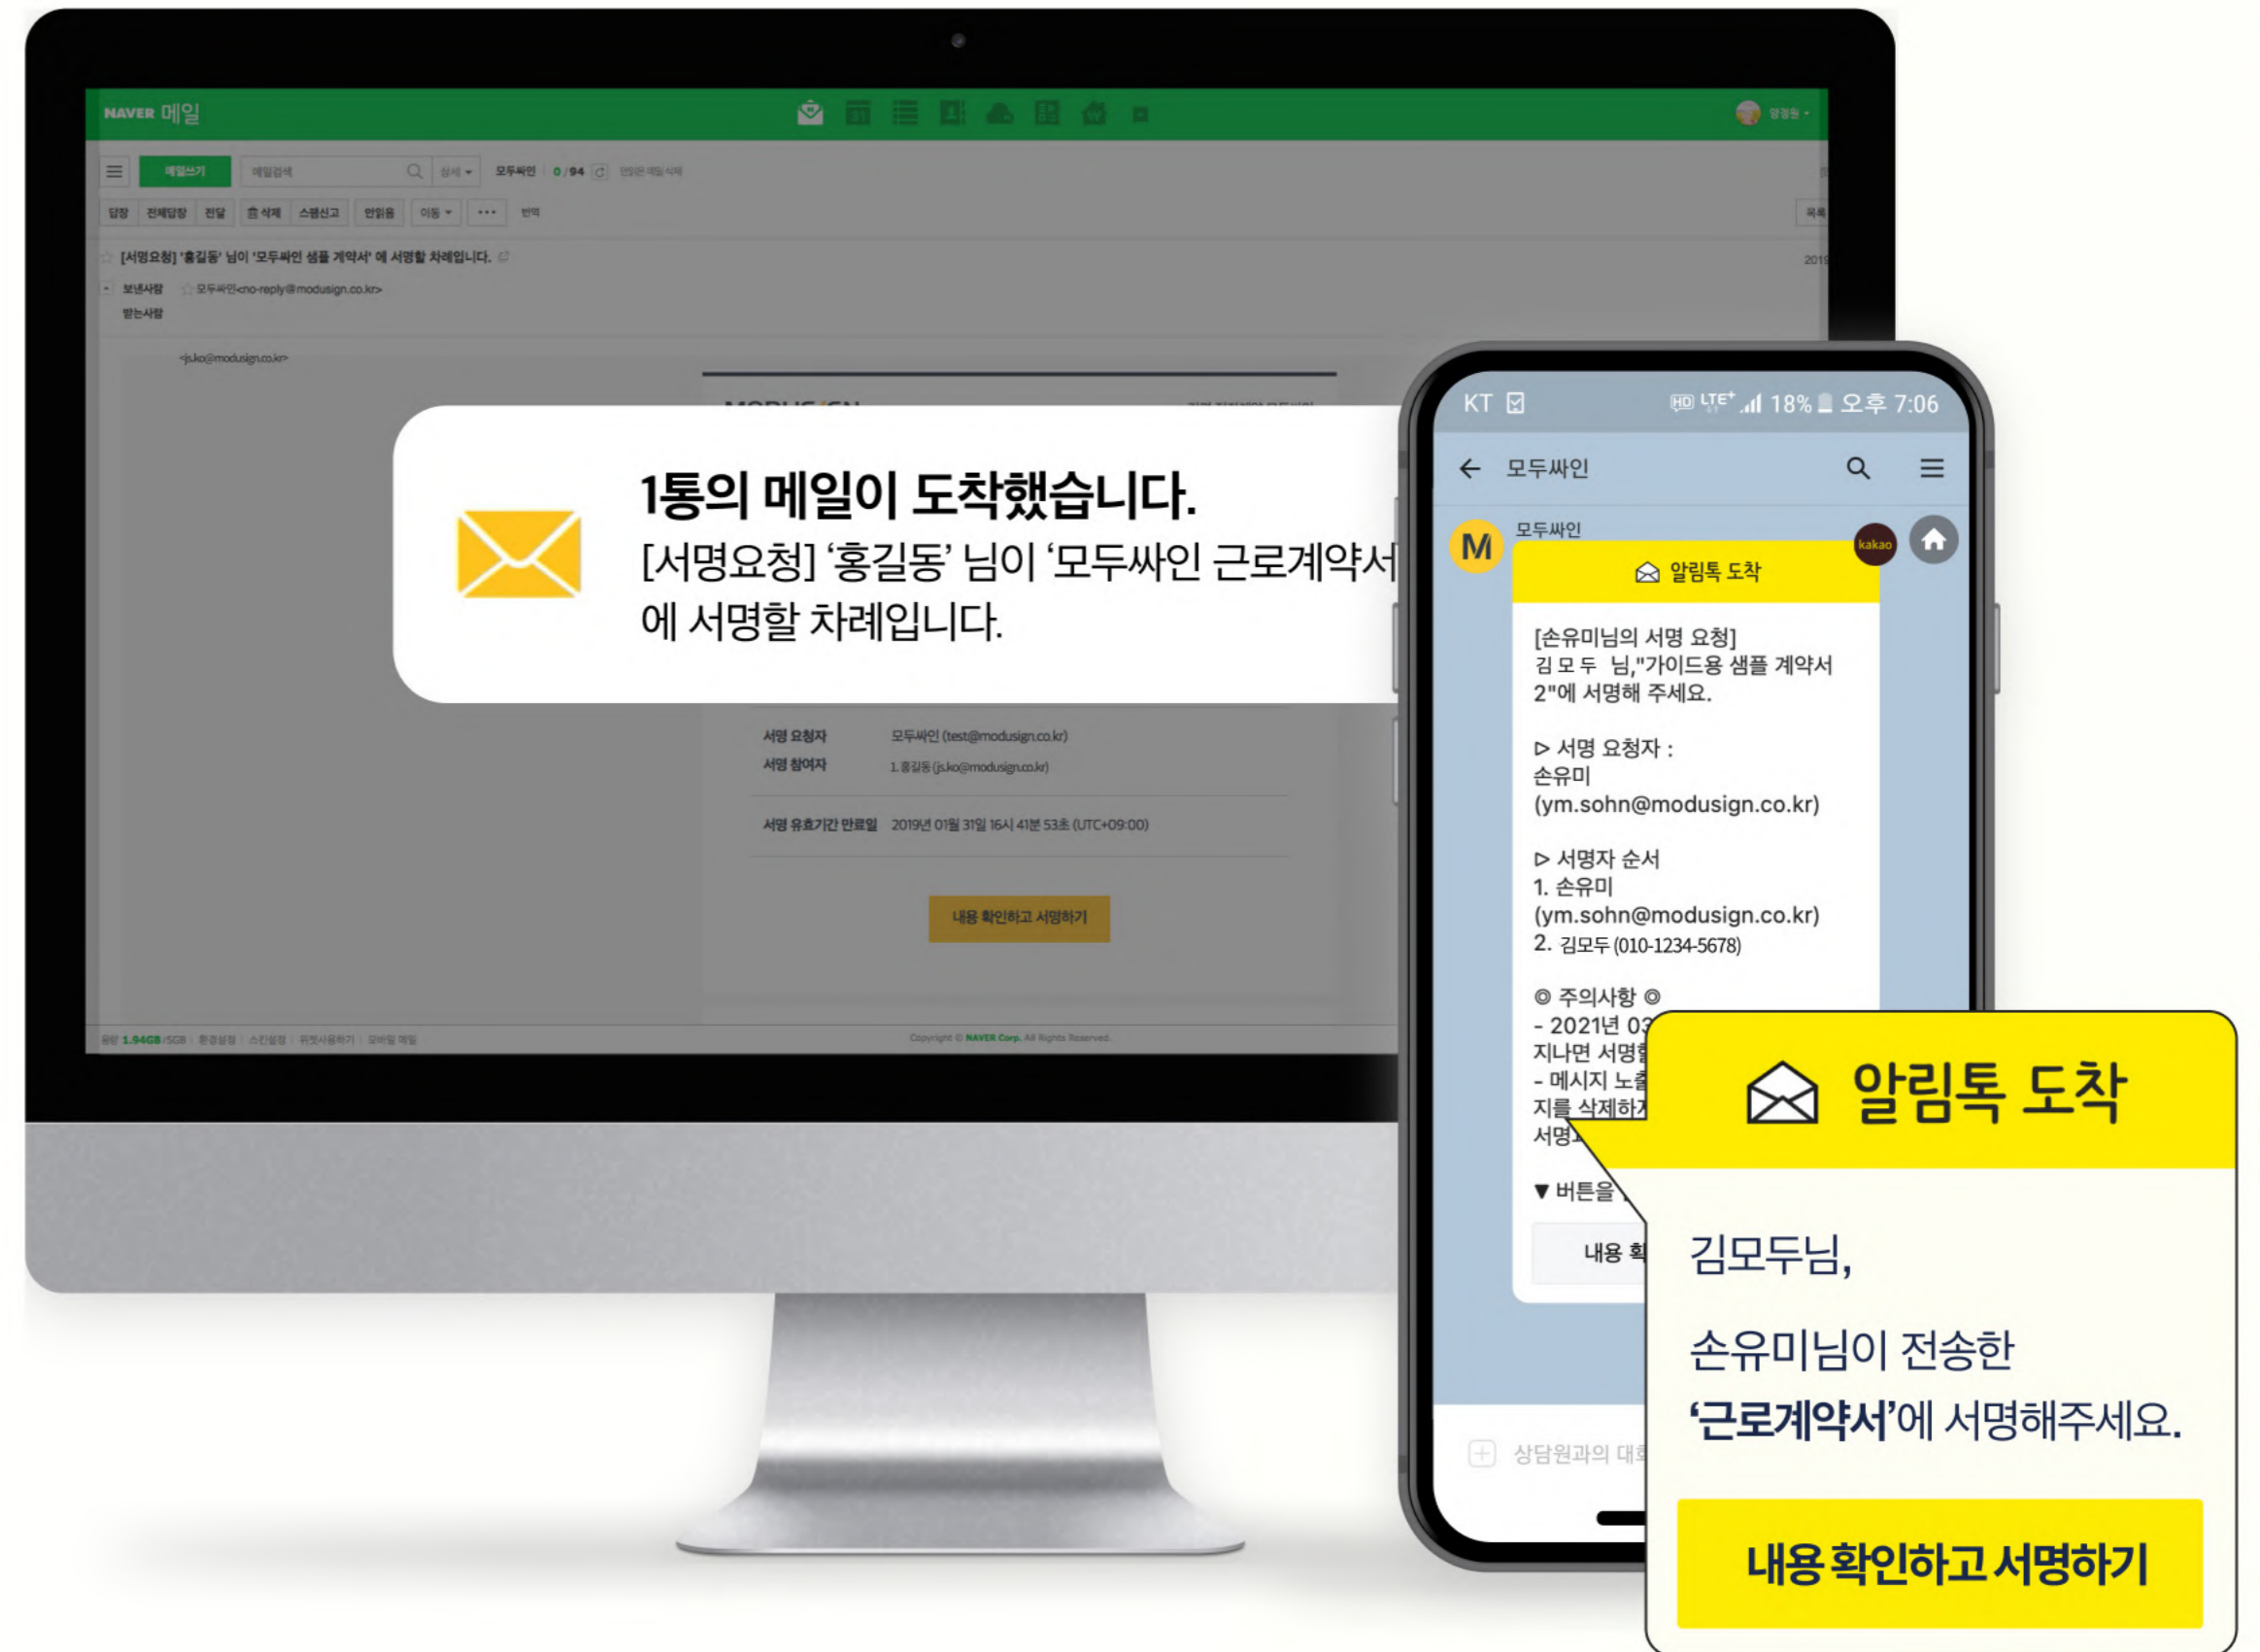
NAVER 메일

메일쓰기 메일검색 상세 모두싸인 0 / 94

답장 전체답장 전달 삭제 스팸신고 안읽음 이동 ··· 번역

[서명요청] '홍길동' 님이 '모두싸인 샘플 계약서' 에 서명할 차례입니다.

보낸사람 모두싸인<no-reply@modusign.co.kr>
받는사람

<js.ko@modusign.co.kr>

1통의 메일이 도착했습니다.
[서명요청] '홍길동' 님이 '모두싸인 근로계약서' 에 서명할 차례입니다.

서명 요청자 모두싸인 (test@modusign.co.kr)
서명 참여자 1. 홍길동 (js.ko@modusign.co.kr)

서명 유효기간 만료일 2019년 01월 31일 16시 41분 53초 (UTC+09:00)

내용 확인하고 서명하기

Copyright © NAVER Corp. All Rights Reserved.

KT 18% 오후 7:06

모두싸인

모두싸인

알림톡 도착

[손유미님의 서명 요청]
김 모 두 님,"가이드용 샘플 계약서 2"에 서명해 주세요.

▷ 서명 요청자 :
손유미
(ym.sohn@modusign.co.kr)

▷ 서명자 순서
1. 손유미
(ym.sohn@modusign.co.kr)
2. 김모두 (010-1234-5678)

◎ 주의사항 ◎
- 2021년 03
지나면 서명
- 메시지 노출
지를 삭제하
서명

▼ 버튼을

내용 확

상담원과의 대화

알림톡 도착

김모두님,

손유미님이 전송한 '근로계약서'에 서명해주세요.

내용 확인하고 서명하기